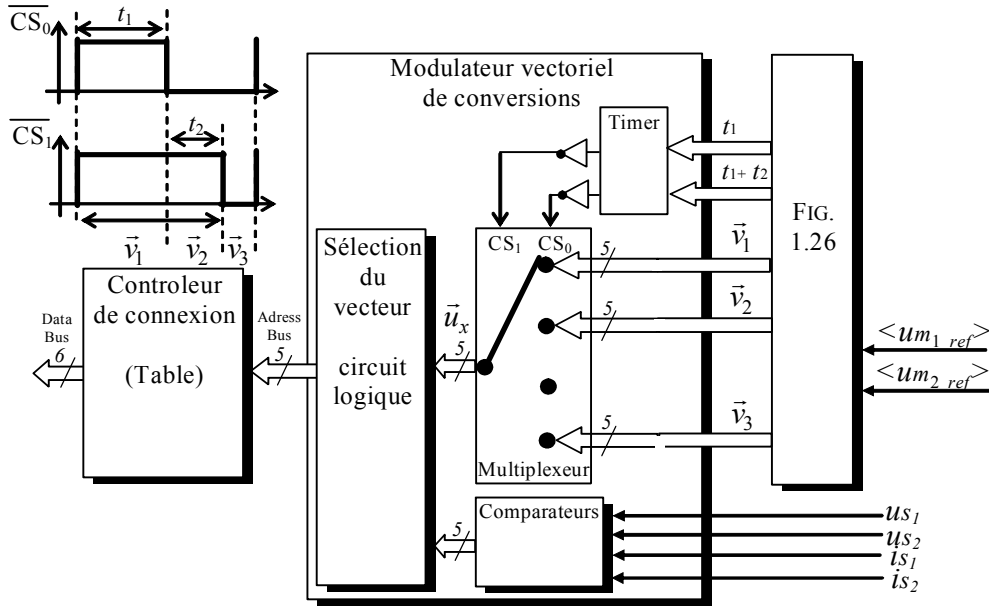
$\overline{CS}_0$ $t_1$

$\overline{CS}_1$ $t_2$

$\vec{v}_1$ $\vec{v}_2$ $\vec{v}_3$

Modulateur vectoriel de conversions

Timer

$t_1$

$t_1 + t_2$

FIG. 1.26

Sélection du vecteur

circuit logique

$CS_1$ $CS_0$

$\vec{v}_1$

$\vec{v}_2$

$\vec{v}_3$

5

5

5

$\vec{u}_x$

5

Multiplexeur

Controleur de connexion

(Table)

Data Bus

6

Adress Bus

5

$<um_{1\ ref}>$

$<um_{2\ ref}>$

Comparateurs

5

$us_1$

$us_2$

$is_1$

$is_2$